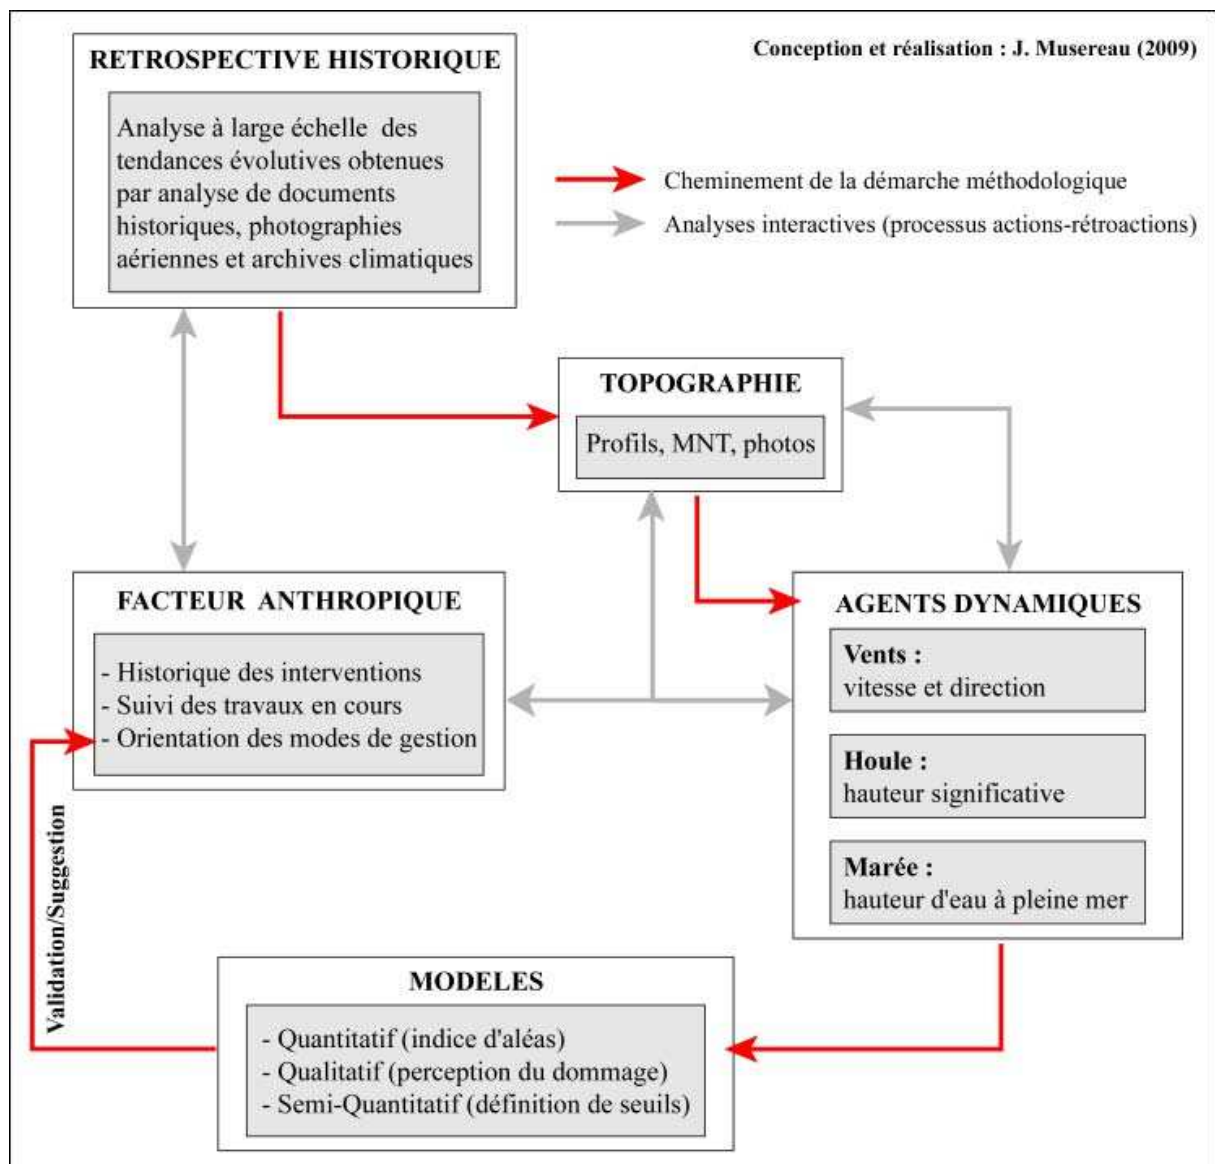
RETROSPECTIVE HISTORIQUE

Analyse à large échelle des tendances évolutives obtenues par analyse de documents historiques, photographies aériennes et archives climatiques

Conception et réalisation : J. Musereau (2009)

Cheminement de la démarche méthodologique

Analyses interactives (processus actions-rétroactions)

TOPOGRAPHIE

Profils, MNT, photos

FACTEUR ANTHROPIQUE

- Historique des interventions
- Suivi des travaux en cours
- Orientation des modes de gestion

AGENTS DYNAMIQUES

Vents :
vitesse et direction

Houle :
hauteur significative

Marée :
hauteur d'eau à pleine mer

Validation/Suggestion

MODELES

- Quantitatif (indice d'aléas)
- Qualitatif (perception du dommage)
- Semi-Quantitatif (définition de seuils)